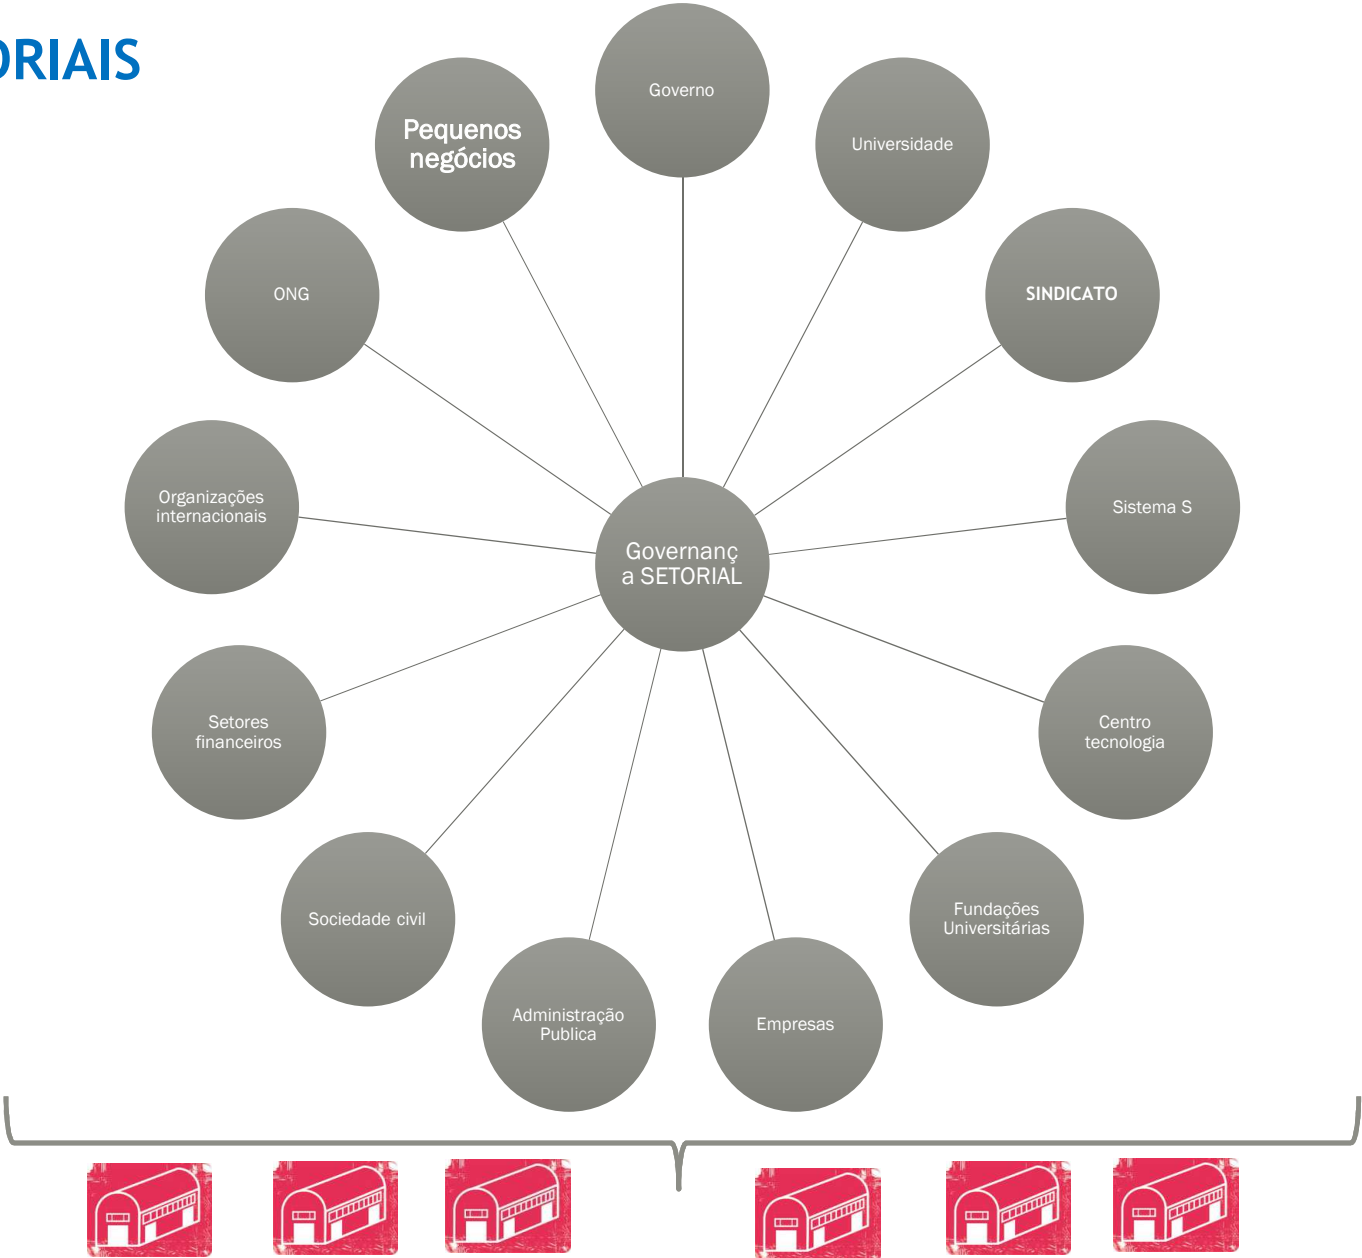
ORIAIS

Governo

Pequenos negócios

Universidade

ONG

SINDICATO

Organizações internacionais

Governanç a SETORIAL

Sistema S

Setores financeiros

Centro tecnologia

Sociedade civil

Fundações Universitárias

Administração Publica

Empresas